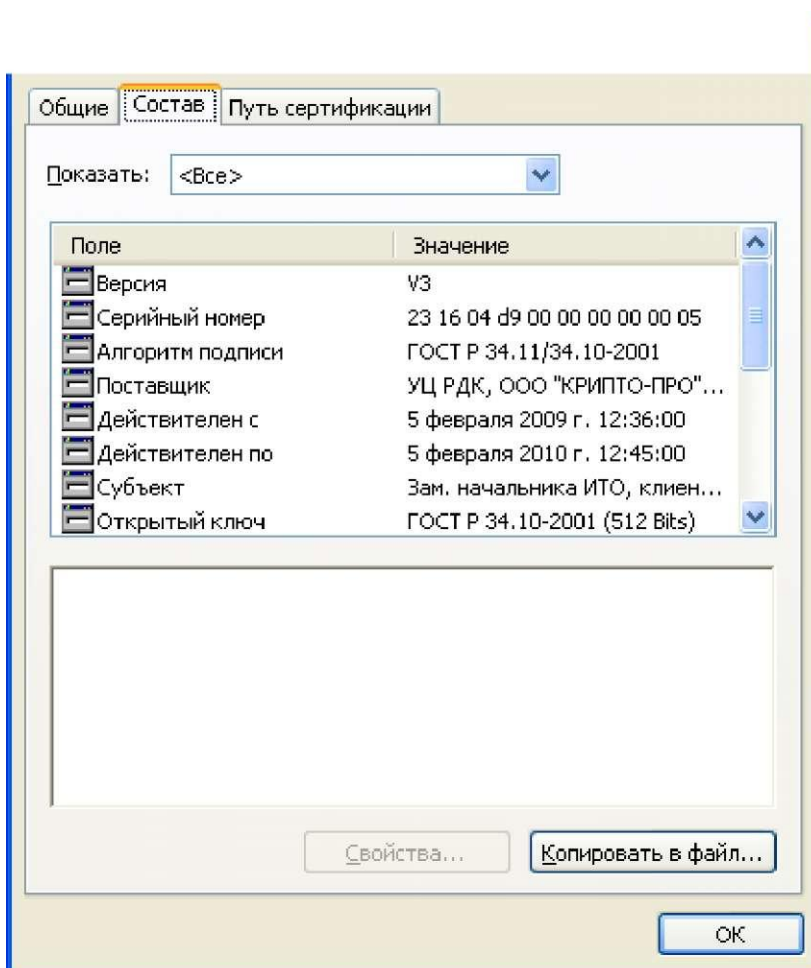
Общие | Состав | Путь сертификации

Показать: <Все>

| Поле | Значение |
|---|---|
| Версия | V3 |
| Серийный номер | 23 16 04 d9 00 00 00 00 00 05 |
| Алгоритм подписи | ГОСТ Р 34.11/34.10-2001 |
| Поставщик | УЦ РДК, ООО "КРИПТО-ПРО"... |
| Действителен с | 5 февраля 2009 г. 12:36:00 |
| Действителен по | 5 февраля 2010 г. 12:45:00 |
| Субъект | Зам. начальника ИТО, клиен... |
| Открытый ключ | ГОСТ Р 34.10-2001 (512 Bits) |

Свойства...

Копировать в файл...

OK